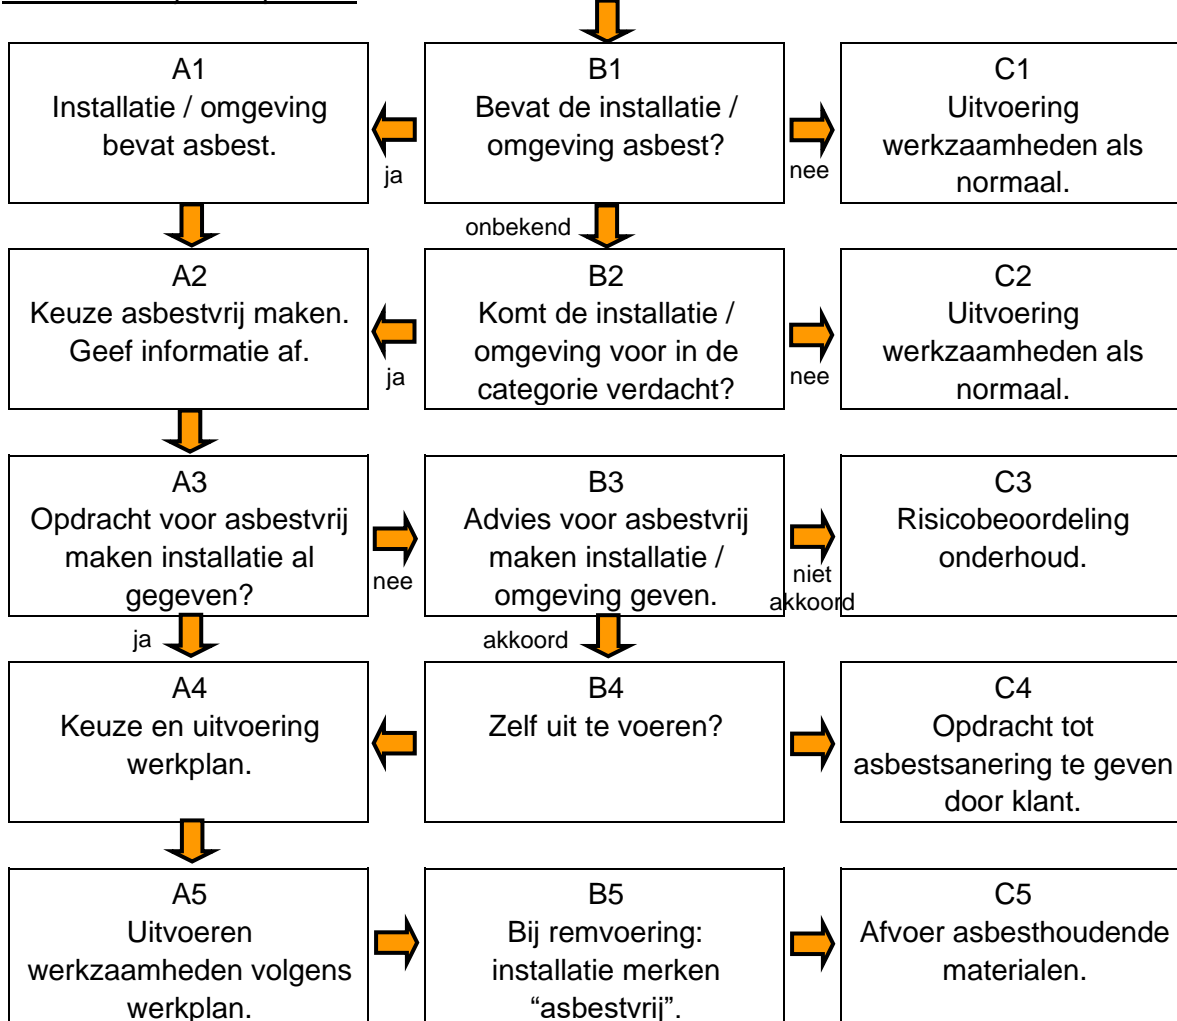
A1
Installatie / omgeving bevat asbest.

ja

B1
Bevat de installatie / omgeving asbest?

nee

C1
Uitvoering werkzaamheden als normaal.

onbekend

A2
Keuze asbestvrij maken. Geef informatie af.

ja

B2
Komt de installatie / omgeving voor in de categorie verdacht?

nee

C2
Uitvoering werkzaamheden als normaal.

A3
Opdracht voor asbestvrij maken installatie al gegeven?

nee

B3
Advies voor asbestvrij maken installatie / omgeving geven.

niet akkoord

C3
Risicobeoordeling onderhoud.

ja

akkoord

A4
Keuze en uitvoering werkplan.

B4
Zelf uit te voeren?

C4
Opdracht tot asbestsanering te geven door klant.

A5
Uitvoeren werkzaamheden volgens werkplan.

B5
Bij remvoering: installatie merken “asbestvrij”.

C5
Afvoer asbesthoudende materialen.